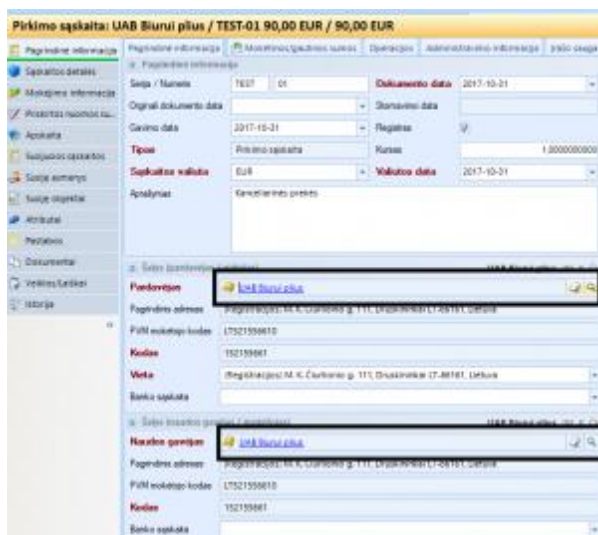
Pirkimo sąskaita: UAB Biurui plius / TEST-01 90,00 EUR / 90,00 EUR

Pagrindinė informacija
Sąskaitos detalės
Mokėjimo informacija
Prisirišti nuomos su...
Apskaita
Susijusios sąskaitos
Susiję asmenys
Susiję objektai
Atributai
Pastabos
Dokumentai
Veiklos/Lankai
Istorija

Pagrindinė informacija | Mokėtinos/gautinos sumos | Operacijos | Administracinė informacija | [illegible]

Pagrindinė informacija
Serija / Numeris | TEST | 01 | Dokumento data | 2017-10-31
Originali dokumento data | | | Išsiuntimo data |
Gavimo data | 2017-10-31 | | Registras |
Tipas | Pirkimo sąskaita | | Kursas | 1,0000000000
Sąskaitos valiuta | EUR | | Valiutos data | 2017-10-31
Aprašymas | Kanceliarinės prekės

Šalys (pardavėjas / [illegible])
Pardavėjas | UAB Biurui plius
Pagrindinis adresas | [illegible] M. K. Čiurlionio g. 111, Druskininkai LT-66161, Lietuva
PVM mokėtojo kodas | LT521556610
Kodas | 152155661
Vieta | (Registracijos) M. K. Čiurlionio g. 111, Druskininkai LT-66161, Lietuva
Banko sąskaita |

Šalys (naudos gavėjas / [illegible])
Naudos gavėjas | UAB Biurui plius
Pagrindinis adresas | (Registracijos) M. K. Čiurlionio g. 111, Druskininkai LT-66161, Lietuva
PVM mokėtojo kodas | LT521556610
Kodas | 152155661
Banko sąskaita |